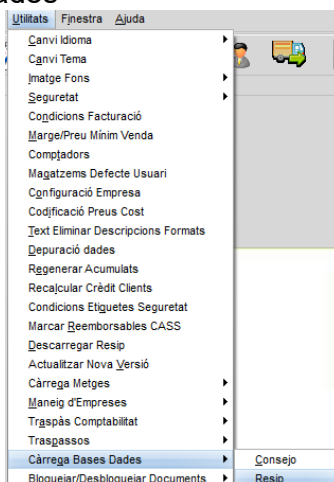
dades
Utilitats Finestra Ajuda
Canvi Idioma
Canvi Tema
Imatge Fons
Seguretat
Condicions Facturació
Marge/Preu Mínim Venda
Comptadors
Magatzems Defecte Usuari
Configuració Empresa
Codificació Preus Cost
Text Eliminar Descripcions Formats
Depuració dades
Regenerar Acumulats
Recalcular Crèdit Clients
Condicions Etiquetes Seguretat
Marcar Reemborsables CASS
Descarregar Resip
Actualitzar Nova Versió
Càrrega Metges
Maneig d'Empreses
Traspàs Comptabilitat
Traspassos
Càrrega Bases Dades
Bloquejar/Desbloquejar Documents
Consejo
Resip